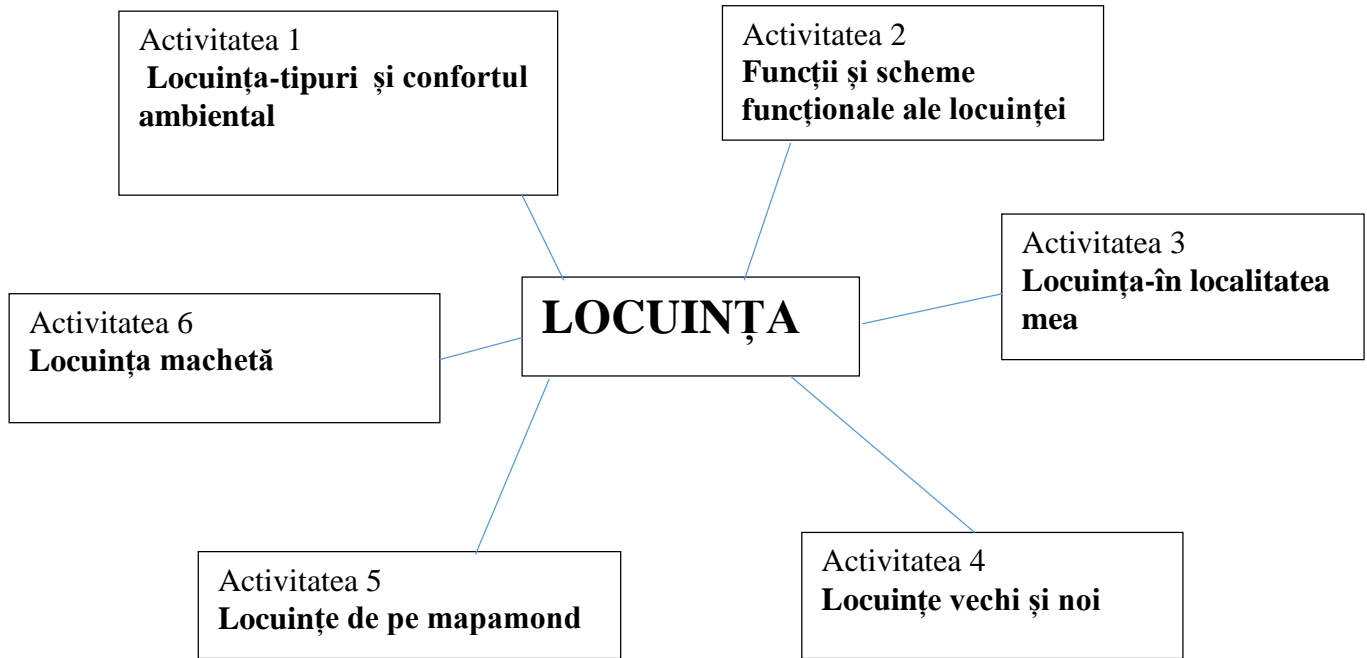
Activitatea 1
Locuința-tipuri și confortul ambiental

Activitatea 2
Funcții și scheme funcționale ale locuinței

Activitatea 6
Locuința machetă

LOCUINȚA

Activitatea 3
Locuința-în localitatea mea

Activitatea 5
Locuințe de pe mapamond

Activitatea 4
Locuințe vechi și noi